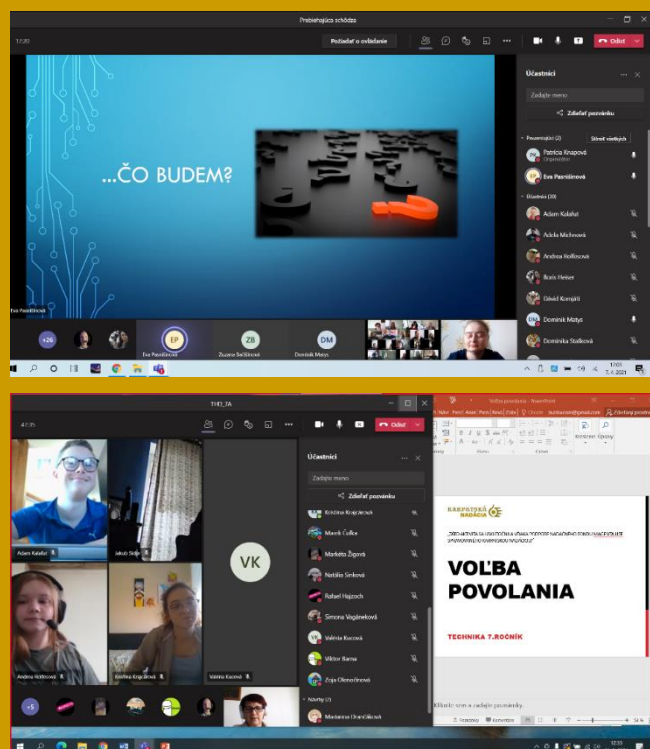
Prebiehajúca schôdza

17:20

Požiadať o ovládanie

Odísť

...ČO BUDEM?

Účastníci

Zadajte meno

Zdieľať pozvánku

Prezentujúci (2)

Stlmiť všetkých

Patrícia Knapová

Organizátor

Eva Paznišinová

Účastníci (30)

Adam Kalafut

Adela Michnová

Andrea Hollósová

Boris Heiser

Dávid Komjáti

Dominik Matys

Dominika Staňková

Eva Paznišinová

+26

EP

Eva Paznišinová

ZB

Zuzana Bečšinová

DM

Dominik Matys

THD_7A

42:35

Odísť

Účastníci

Zadajte meno

Zdieľať pozvánku

Kristína Krajčírová

Marek Čulka

Markéta Žigová

Natália Sinková

Rafael Hajzoch

Simona Vagánková

Valéria Kucová

Viktor Barna

Zoja Olemočenová

Navrhy (1)

Marianna Urančíková

Adam Kalafut

Jakub Sidor

VK

Andrea Hollósová

Kristína Krajčírová

Valéria Kucová

+5

Voľba povolania - PowerPoint

KARPATSKÁ NADÁCIA

VOĽBA POVOLANIA

TECHNIKA 7.ROČNÍK

Kliknutím sem a zadajte poznámky.

Komentáre

Poznámky